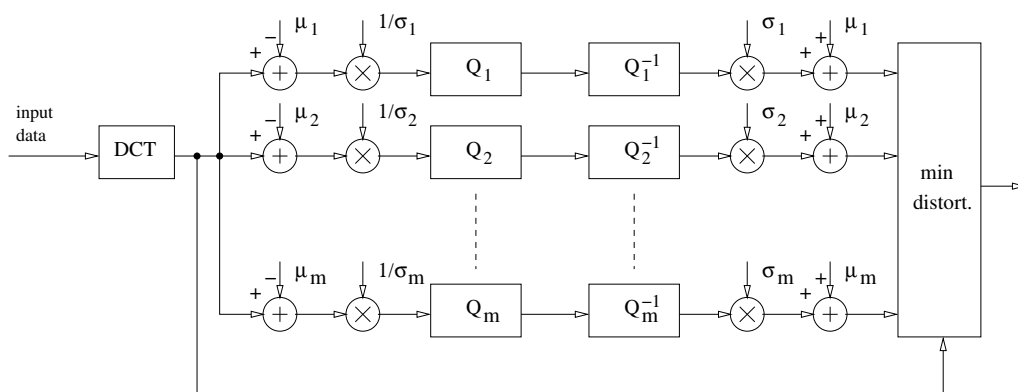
input data

DCT

$-$ $\mu_1$ $+$ $1/\sigma_1$ $Q_1$ $Q_1^{-1}$ $\sigma_1$ $+$ $+$ $\mu_1$

$-$ $\mu_2$ $+$ $1/\sigma_2$ $Q_2$ $Q_2^{-1}$ $\sigma_2$ $+$ $+$ $\mu_2$

$-$ $\mu_m$ $+$ $1/\sigma_m$ $Q_m$ $Q_m^{-1}$ $\sigma_m$ $+$ $+$ $\mu_m$

min distort.